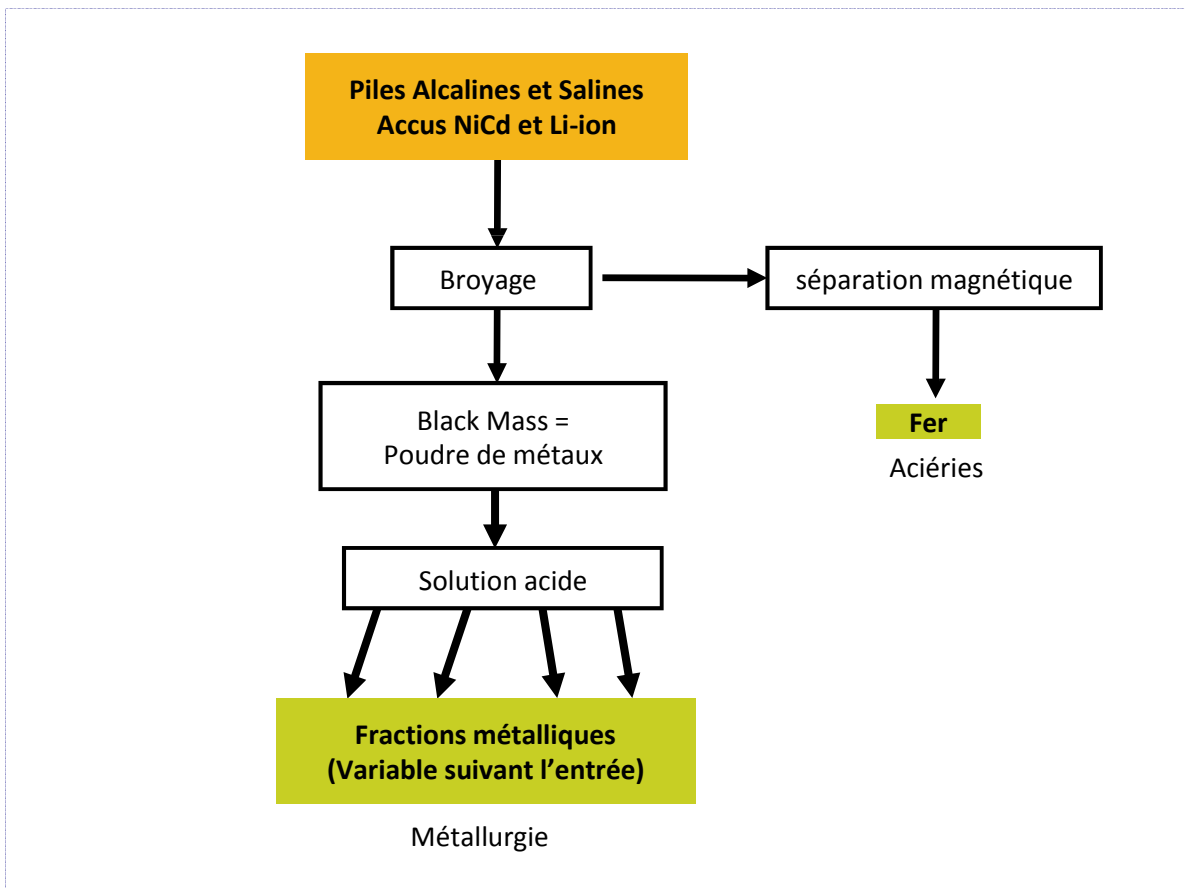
Piles Alcalines et Salines
Accus NiCd et Li-ion

Broyage

séparation magnétique

Black Mass =
Poudre de métaux

Fer

Aciéries

Solution acide

Fractions métalliques
(Variable suivant l’entrée)

Métallurgie